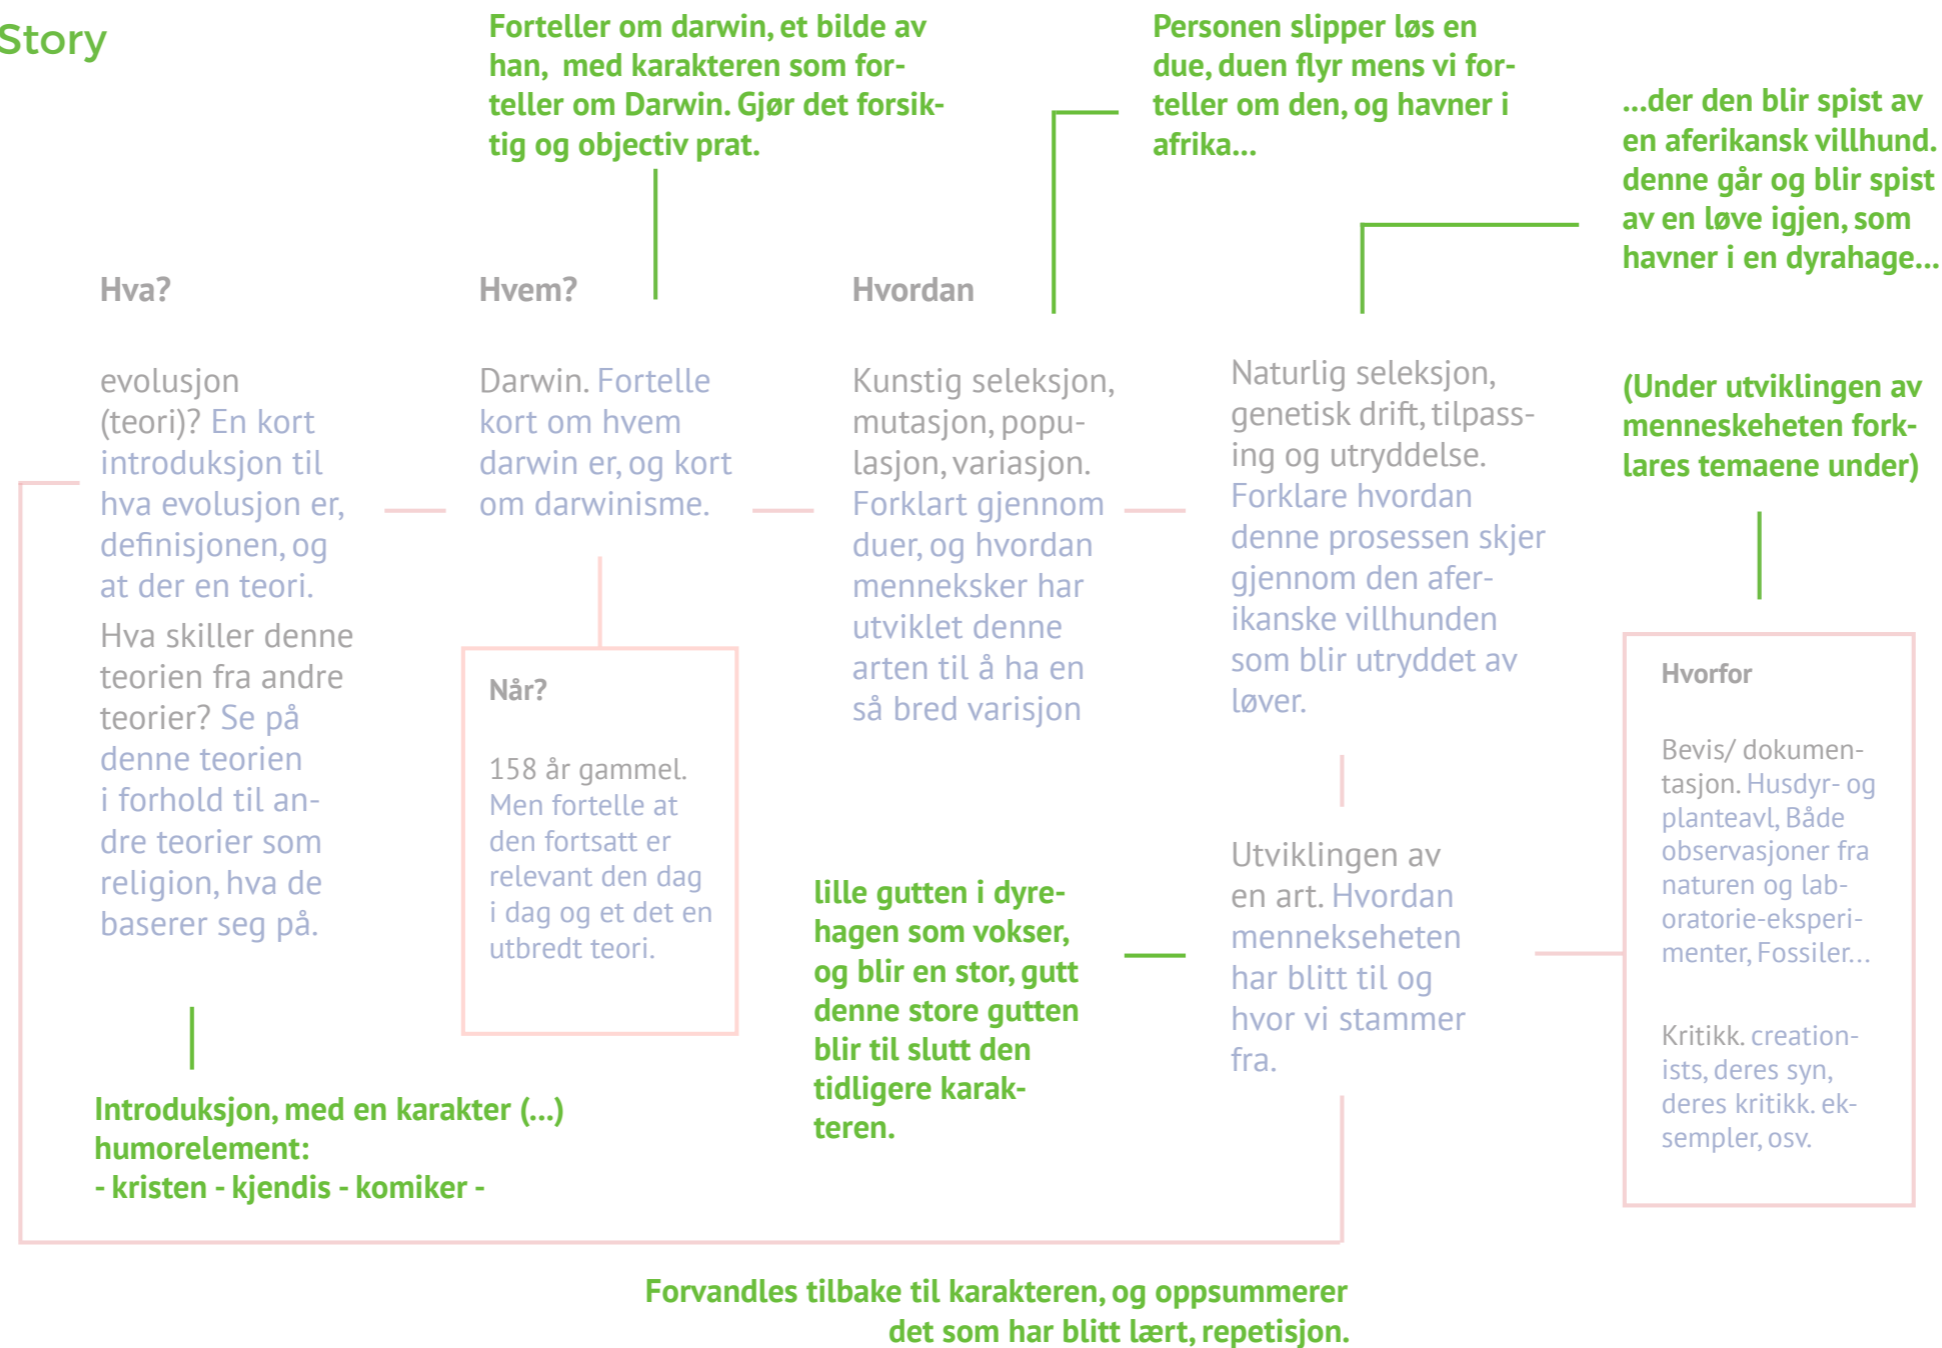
Story

Forteller om darwin, et bilde av han, med karakteren som forteller om Darwin. Gjør det forsiktig og objectiv prat.

Personen slipper løs en due, duen flyr mens vi forteller om den, og havner i afrika...

...der den blir spist av en aferikansk villhund. denne går og blir spist av en løve igjen, som havner i en dyrahage...

Hva?

evolusjon (teori)? En kort introduksjon til hva evolusjon er, definisjonen, og at der en teori.

Hva skiller denne teorien fra andre teorier? Se på denne teorien i forhold til andre teorier som religion, hva de baserer seg på.

Hvem?

Darwin. Fortelle kort om hvem darwin er, og kort om darwinisme.

Når?

158 år gammel. Men fortelle at den fortsatt er relevant den dag i dag og et det en utbredt teori.

Hvordan

Kunstig seleksjon, mutasjon, populasjon, variasjon. Forklart gjennom duer, og hvordan menneksker har utviklet denne arten til å ha en så bred varisjon

Naturlig seleksjon, genetisk drift, tilpassing og utryddelse. Forklare hvordan denne prosessen skjer gjennom den aferikanske villhunden som blir utryddet av løver.

(Under utviklingen av menneskeheten forklares temaene under)

Hvorfor

Bevis/ dokumentasjon. Husdyr- og planteavl, Både observasjoner fra naturen og laboratorie-eksperimenter, Fossiler...

Kritikk. creationists, deres syn, deres kritikk. eksempler, osv.

Utviklingen av en art. Hvordan menneskeheten har blitt til og hvor vi stammer fra.

lille gutten i dyrehagen som vokser, og blir en stor, gutt denne store gutten blir til slutt den tidligere karakteren.

Introduksjon, med en karakter (...)
humorelement:
- kristen - kjendis - komiker -

Forvandles tilbake til karakteren, og oppsummerer det som har blitt lært, repetisjon.